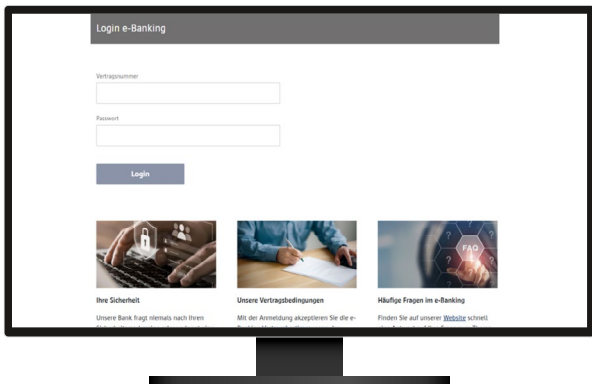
Login e-Banking

Vertragsnummer

Passwort

Login

FAQ

Ihre Sicherheit

Unsere Bank fragt niemals nach Ihren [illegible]

Unsere Vertragsbedingungen

Mit der Anmeldung akzeptieren Sie die e-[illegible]

Häufige Fragen im e-Banking

Finden Sie auf unserer Website schnell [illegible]